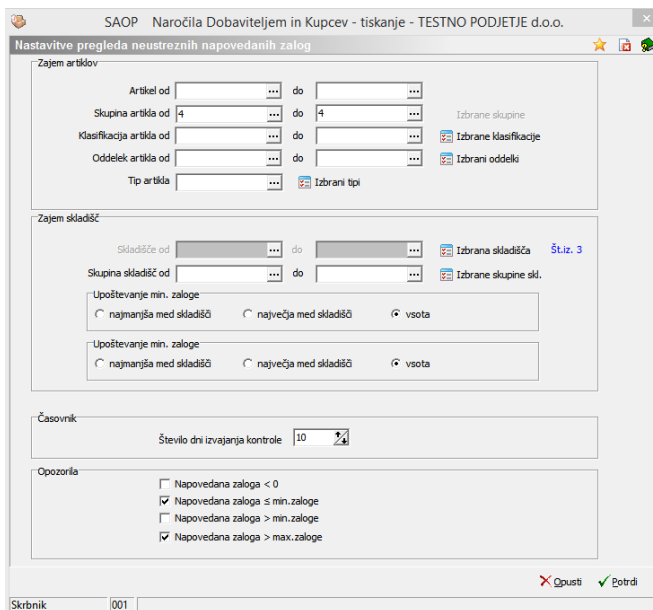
SAOP Naročila Dobaviteljem in Kupcev - tiskanje - TESTNO PODJETJE d.o.o.

Nastavitve pregleda neustreznih napovedanih zalog

Zajem artiklov

Artikel od ... do ...

Skupina artikla od 4 ... do 4 ... Izbrane skupine

Klasifikacija artikla od ... do ... Izbrane klasifikacije

Oddelek artikla od ... do ... Izbrani oddelki

Tip artikla ... Izbrani tipi

Zajem skladišč

Skladišče od ... do ... Izbrana skladišča Št.iz. 3

Skupina skladišč od ... do ... Izbrane skupine skl.

Upoštevanje min. zaloge

najmanjša med skladišči največja med skladišči vsota

Upoštevanje min. zaloge

najmanjša med skladišči največja med skladišči vsota

Časovnik

Število dni izvajanja kontrole 10

Opozorila

Napovedana zaloga < 0

Napovedana zaloga ≤ min.zaloge

Napovedana zaloga > min.zaloge

Napovedana zaloga > max.zaloge

Opusti Potrdi

Skrbnik 001